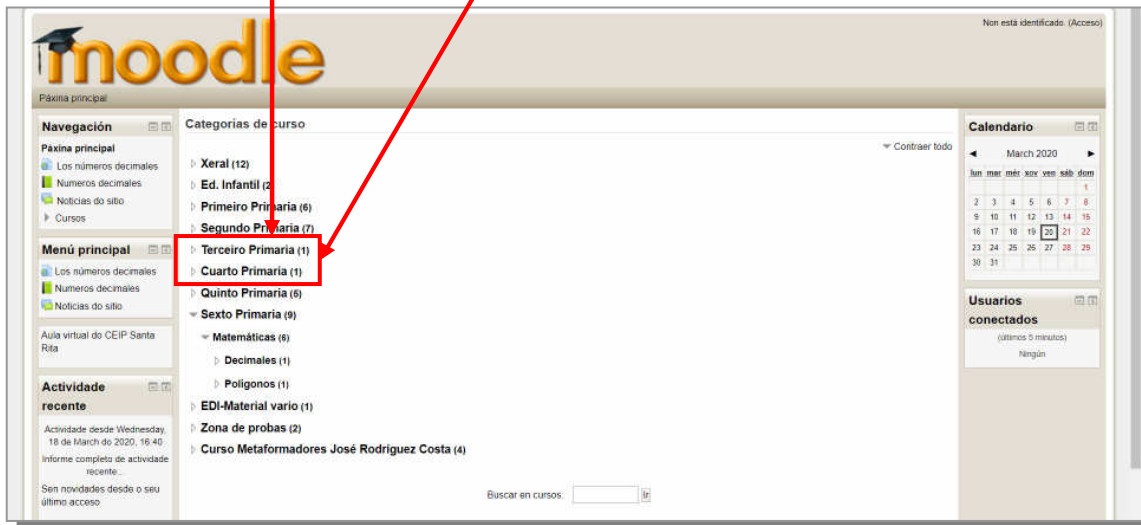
moodle

Non está identificado. (Acceso)

Páxina principal

Navegación

Páxina principal
Los números decimales
Numeros decimales
Noticias do sitio
Cursos

Menú principal

Los números decimales
Numeros decimales
Noticias do sitio

Aula virtual do CEIP Santa Rita

Actividade recente

Actividade desde Wednesday, 18 de March do 2020, 16:40
Informe completo de actividade recente...
Sen novidades desde o seu último acceso

Categorías de curso

Contraer todo

Xeral (12)
Ed. Infantil (2)
Primeiro Primaria (6)
Segundo Primaria (7)
Terceiro Primaria (1)
Cuarto Primaria (1)
Quinto Primaria (6)
Sexto Primaria (9)
Matemáticas (6)
Decimales (1)
Poligonos (1)
EDI-Material vario (1)
Zona de probas (2)
Curso Metaformadores José Rodríguez Costa (4)

Buscar en cursos: Ir

Calendario

March 2020

| lun | mar | mér | xov | ven | sáb | dom |
|---|---|---|---|---|---|---|
| | | | | | | 1 |
| 2 | 3 | 4 | 5 | 6 | 7 | 8 |
| 9 | 10 | 11 | 12 | 13 | 14 | 15 |
| 16 | 17 | 18 | 19 | 20 | 21 | 22 |
| 23 | 24 | 25 | 26 | 27 | 28 | 29 |
| 30 | 31 | | | | | |

Usuarios conectados

(últimos 5 minutos)
Ningún